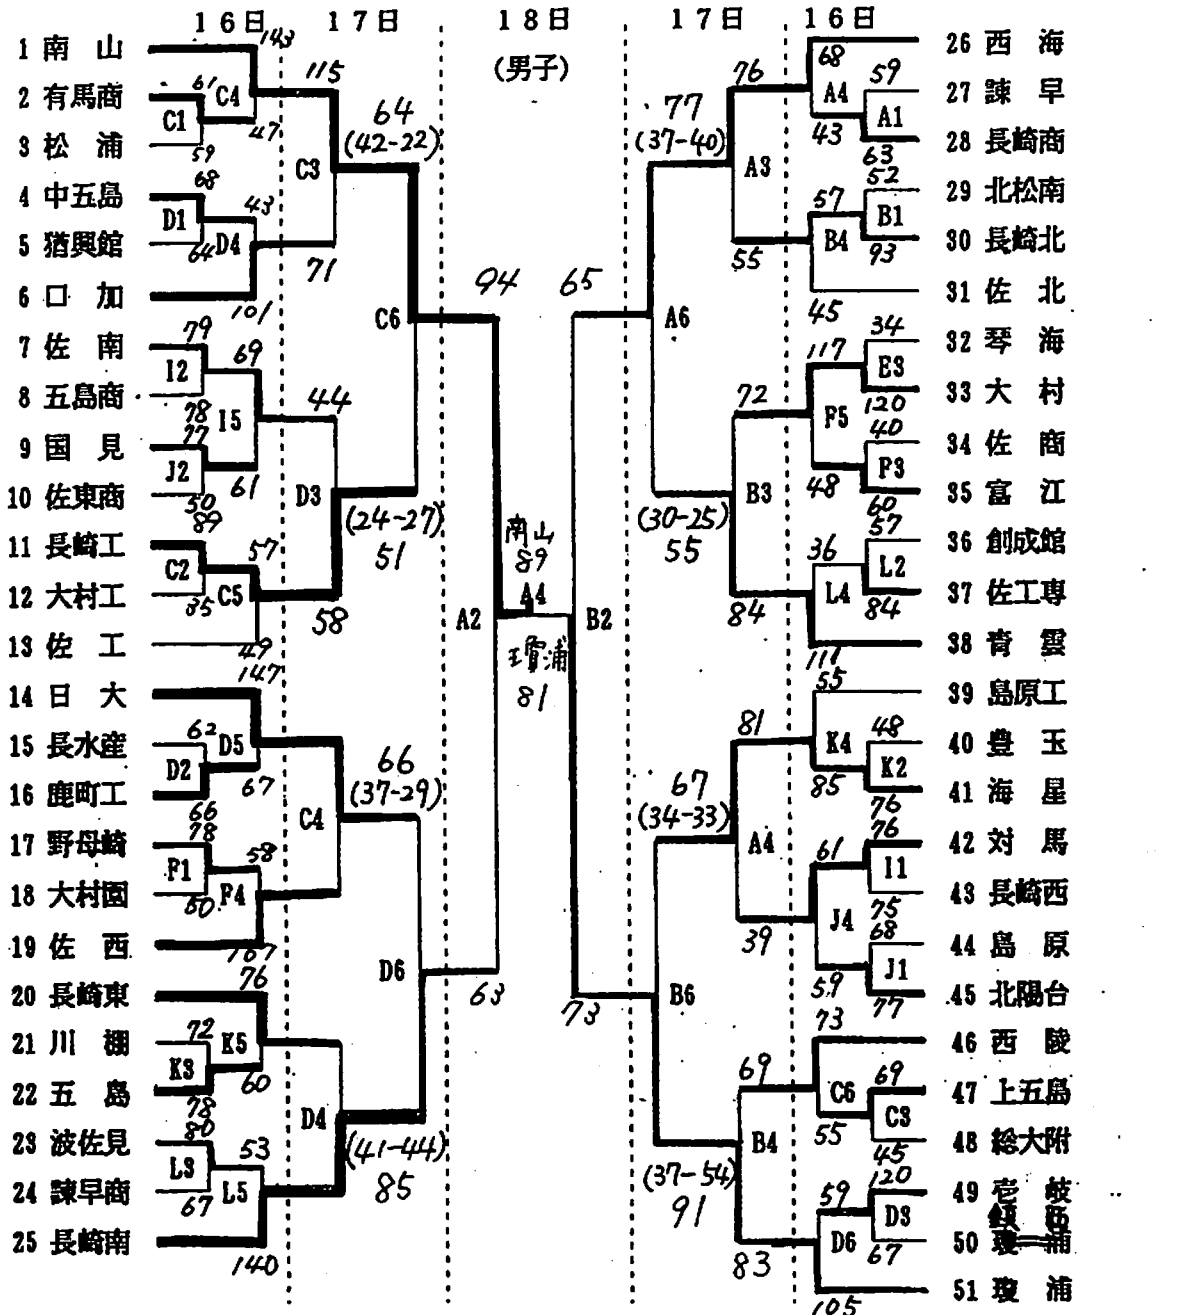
１６日 １７日 １８日 １７日 １６日
(男子)

1 南 山
2 有馬商
3 松 浦
4 中五島
5 猶興館
6 口 加
7 佐 南
8 五島商
9 国 見
10 佐東商
11 長崎工
12 大村工
13 佐 工
14 日 大
15 長水産
16 鹿町工
17 野母崎
18 大村園
19 佐 西
20 長崎東
21 川 棚
22 五 島
23 波佐見
24 諫早商
25 長崎南

C1 C4 C3 D1 D4 C6 I2 I5 J2 D3 C2 C5 D5 D2 C4 F1 F4 D6 K3 K5 D4 L3 L5 A2

143 61 47 59 115 68 43 64 71 101 64 (42-22) 79 69 78 77 44 61 30 89 57 85 49 (24-27) 51 58 147 62 67 66 78 58 80 167 66 (37-29) 76 72 60 78 80 53 67 140 (41-44) 85 94 63

南山 89 A4 瓊浦 81

B2 65 73

26 西 海
27 諫 早
28 長崎商
29 北松南
30 長崎北
31 佐 北
32 琴 海
33 大 村
34 佐 商
35 富 江
36 創成館
37 佐工専
38 育 雲
39 島原工
40 豊 玉
41 海 星
42 対 馬
43 長崎西
44 島 原
45 北陽台
46 西 陵
47 上五島
48 総大附
49 壱 岐
50 鎮 西
51 瓊 浦

A4 A1 A3 B1 B4 A6 E3 F5 F3 B3 L2 L4 K4 K2 A4 I1 J4 J1 B6 C6 C3 B4 D3 D6

68 59 43 63 76 77 (37-40) 52 57 93 55 45 34 117 120 40 48 60 72 (30-25) 55 57 36 84 84 111 55 48 85 76 81 67 (34-33) 76 61 75 68 59 77 39 73 69 45 55 69 120 59 67 105 (37-54) 91 83